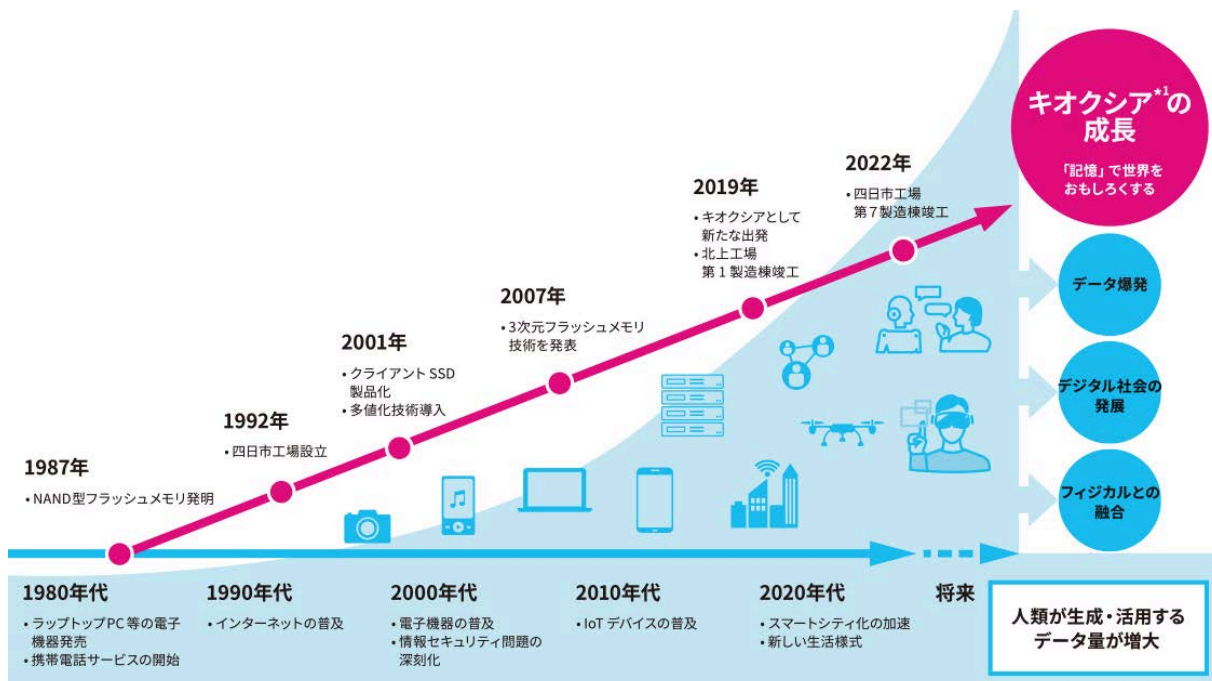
キオクシア$^{*1}$の成長

「記憶」で世界をおもしろくする

1987年
• NAND型フラッシュメモリ発明

1992年
• 四日市工場設立

2001年
• クライアント SSD 製品化
• 多値化技術導入

2007年
• 3次元フラッシュメモリ技術を発表

2019年
• キオクシアとして新たな出発
• 北上工場 第1製造棟竣工

2022年
• 四日市工場 第7製造棟竣工

データ爆発

デジタル社会の発展

フィジカルとの融合

1980年代
• ラップトップPC等の電子機器発売
• 携帯電話サービスの開始

1990年代
• インターネットの普及

2000年代
• 電子機器の普及
• 情報セキュリティ問題の深刻化

2010年代
• IoT デバイスの普及

2020年代
• スマートシティ化の加速
• 新しい生活様式

将来

人類が生成・活用するデータ量が増大